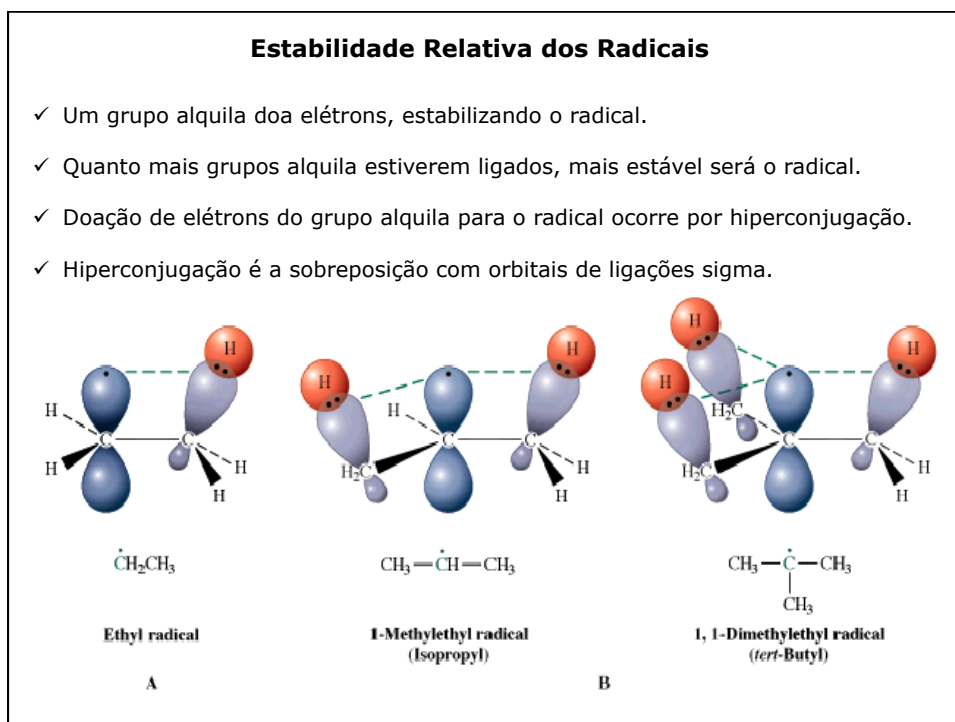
**Estabilidade Relativa dos Radicais**

✓ Um grupo alquila doa elétrons, estabilizando o radical.

✓ Quanto mais grupos alquila estiverem ligados, mais estável será o radical.

✓ Doação de elétrons do grupo alquila para o radical ocorre por hiperconjugação.

✓ Hiperconjugação é a sobreposição com orbitais de ligações sigma.

H H C C H H H H

H H C C H₂C H H

H H H C C H₂C H₂C H H

$\dot{C}H_2CH_3$

Ethyl radical

A

$CH_3-\dot{C}H-CH_3$

1-Methylethyl radical (Isopropyl)

$CH_3-\dot{C}-CH_3$ $CH_3$

1, 1-Dimethylethyl radical (*tert*-Butyl)

B